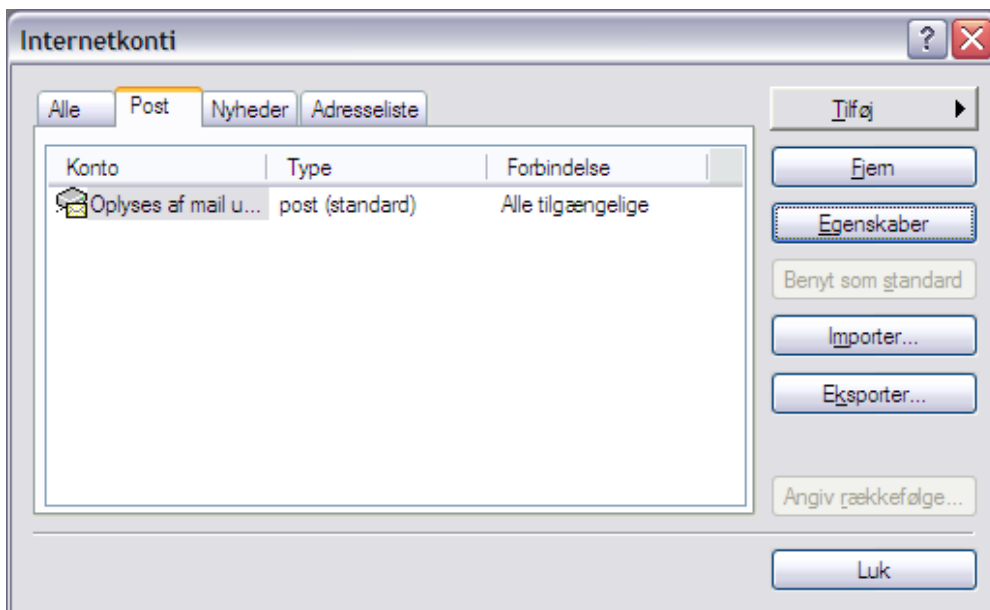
Internetkonti

Alle | Post | Nyheder | Adresseliste

| Konto | Type | Forbindelse |
|---|---|---|
| Oplyses af mail u... | post (standard) | Alle tilgængelige |

Tilføj
Fjern
Egenskaber
Benyt som standard
Importer...
Eksporter...
Angiv rækkefølge...
Luk